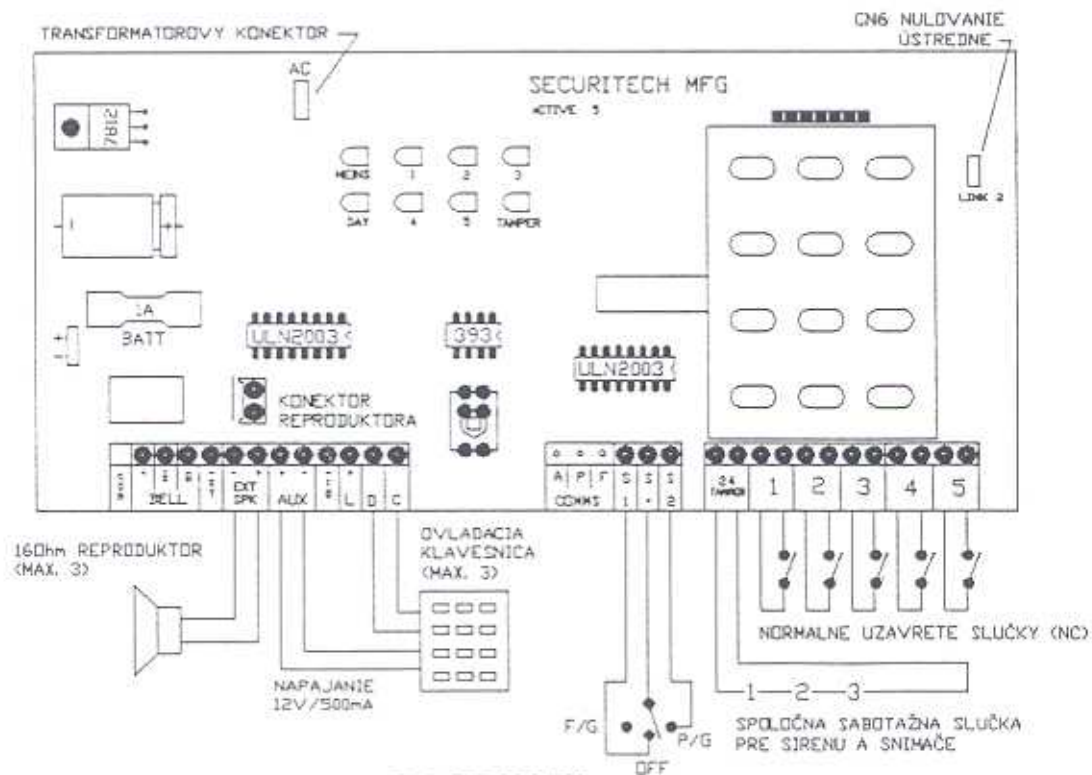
TRANSFORMATOROVY KONEKTOR

CN6 NULOVANIE ÚSTREDNE

AC

SECURITECH MFG

ACTIVE 5

7812

MAINS 1 2 3

DAY 4 5 TAMPER

LINK 2

1A

BATT

ULN2003

393

ULN2003

KONEKTOR REPRODUKTORA

BELL EXT SPK AUX L D C

A P F COMMS S 1 S S 2

24 TAMPER 1 2 3 4 5

16Ohm REPRODUKTOR (MAX. 3)

OVLADACIA KLAVESNICA (MAX. 3)

NORMALNE UZAVRETE SLUČKY (NC)

NAPAJANIE 12V/500mA

1 2 3

SPOLOČNA SABOTAŽNA SLUČKA PRE SIRENU A SNIMAČE

F/G

P/G

OFF